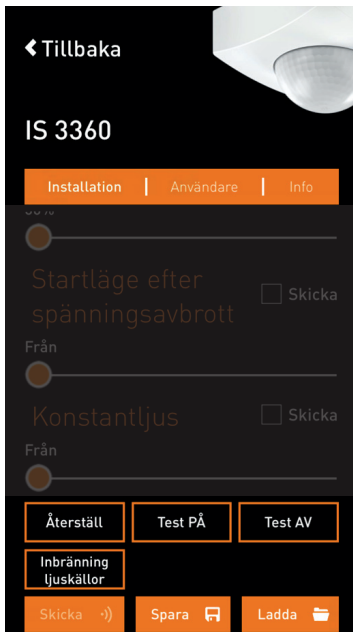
Tillbaka

IS 3360

Installation | Användare | Info

30%

Startläge efter spänningsavbrott

Skicka

Från

Konstantljus

Skicka

Från

Återställ

Test PÅ

Test AV

Inbränning ljuskällor

Skicka

Spara

Ladda